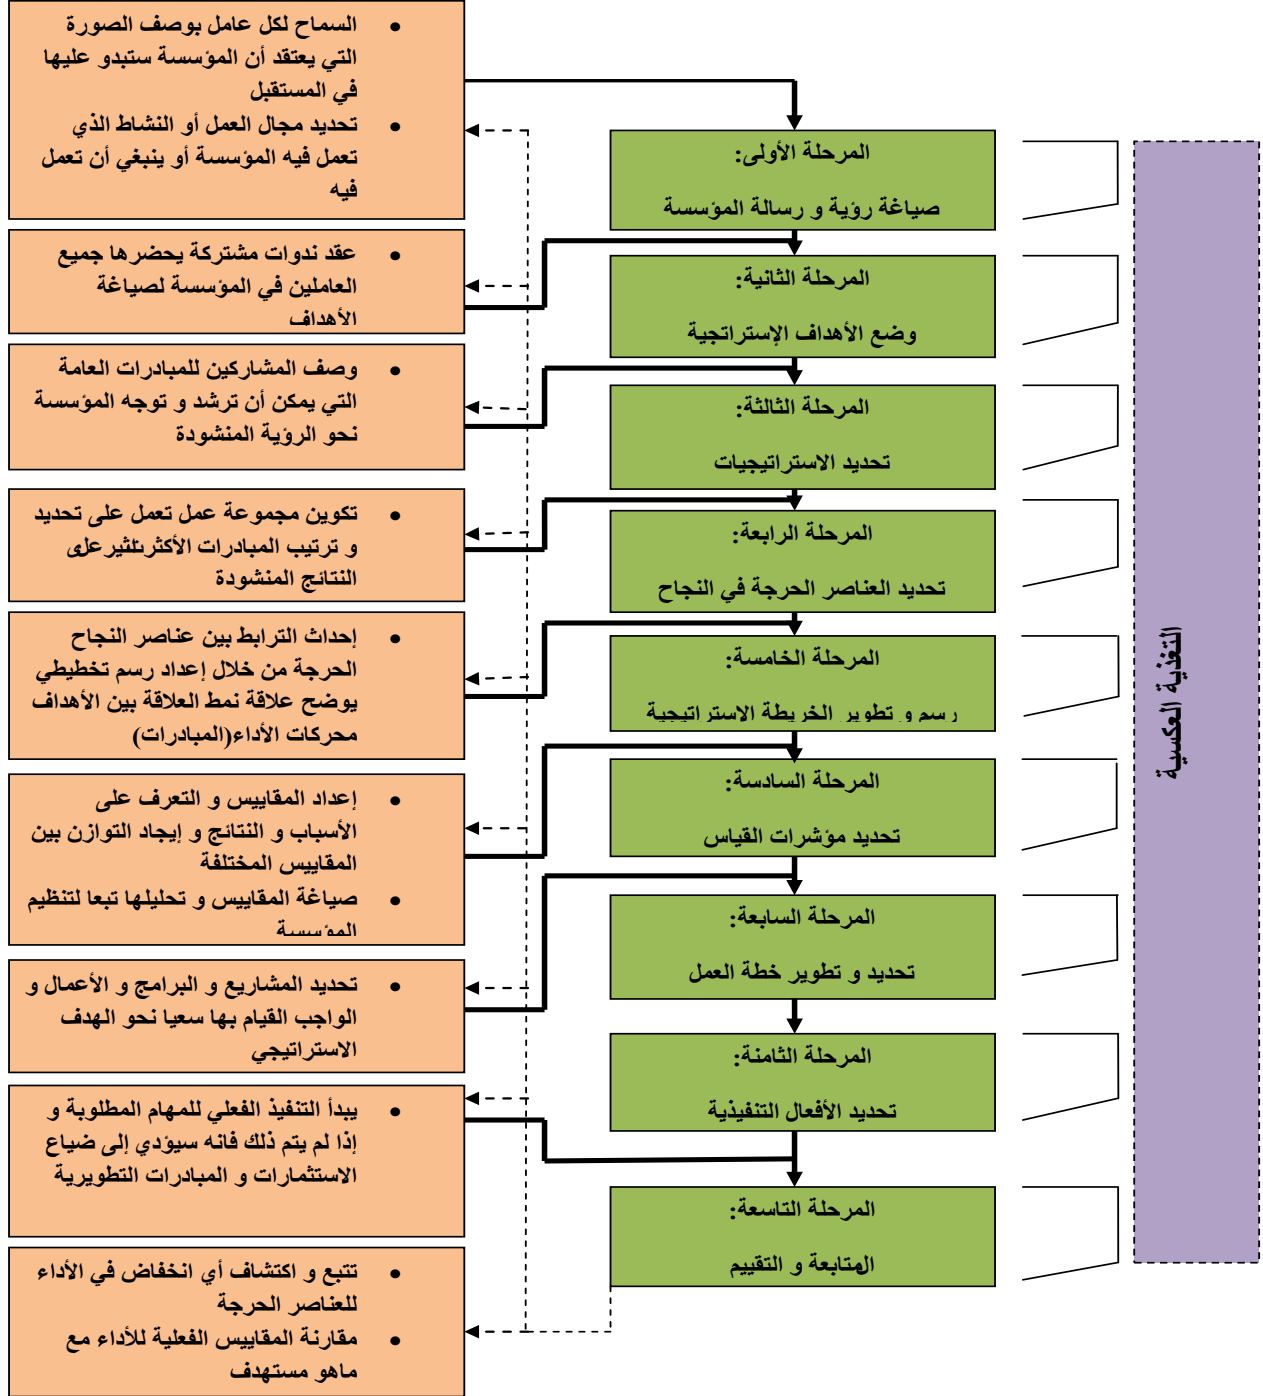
المرحلة الأولى:
صياغة رؤية و رسالة المؤسسة

المرحلة الثانية:
وضع الأهداف الإستراتيجية

المرحلة الثالثة:
تحديد الاستراتيجيات

المرحلة الرابعة:
تحديد العناصر الحرجة في النجاح

المرحلة الخامسة:
رسم و تطوير الخريطة الاستراتيجية

المرحلة السادسة:
تحديد مؤشرات القياس

المرحلة السابعة:
تحديد و تطوير خطة العمل

المرحلة الثامنة:
تحديد الأفعال التنفيذية

المرحلة التاسعة:
المتابعة و التقييم

التغذية العكسية

• السماح لكل عامل بوصف الصورة التي يعتقد أن المؤسسة ستبدو عليها في المستقبل
• تحديد مجال العمل أو النشاط الذي تعمل فيه المؤسسة أو ينبغي أن تعمل فيه

• عقد ندوات مشتركة يحضرها جميع العاملين في المؤسسة لصياغة الأهداف

• وصف المشاركين للمبادرات العامة التي يمكن أن ترشد و توجه المؤسسة نحو الرؤية المنشودة

• تكوين مجموعة عمل تعمل على تحديد و ترتيب المبادرات الأكثرتأثيرعلى النتائج المنشودة

• إحداث الترابط بين عناصر النجاح الحرجة من خلال إعداد رسم تخطيطي يوضح علاقة نمط العلاقة بين الأهداف محركات الأداء(المبادرات)

• إعداد المقاييس و التعرف على الأسباب و النتائج و إيجاد التوازن بين المقاييس المختلفة
• صياغة المقاييس و تحليلها تبعا لتنظيم المؤسسة

• تحديد المشاريع و البرامج و الأعمال و الواجب القيام بها سعيا نحو الهدف الاستراتيجي

• يبدأ التنفيذ الفعلي للمهام المطلوبة و إذا لم يتم ذلك فانه سيؤدي إلى ضياع الاستثمارات و المبادرات التطويرية

• تتبع و اكتشاف أي انخفاض في الأداء للعناصر الحرجة
• مقارنة المقاييس الفعلية للأداء مع ماهو مستهدف